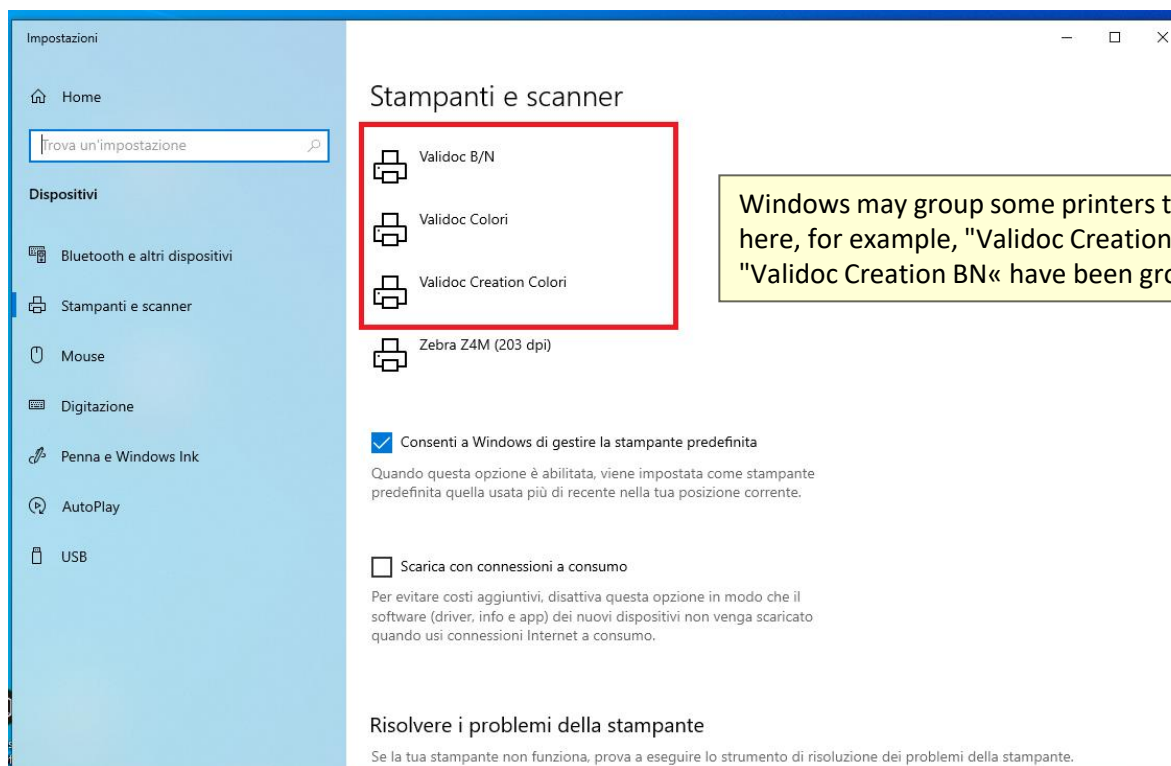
Impostazioni

Home

Trova un'impostazione

Dispositivi

Bluetooth e altri dispositivi

Stampanti e scanner

Mouse

Digitazione

Penna e Windows Ink

AutoPlay

USB

Stampanti e scanner

Validoc B/N

Validoc Colori

Validoc Creation Colori

Zebra Z4M (203 dpi)

Windows may group some printers t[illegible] here, for example, "Validoc Creation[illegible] "Validoc Creation BN« have been gro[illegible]

Consenti a Windows di gestire la stampante predefinita

Quando questa opzione è abilitata, viene impostata come stampante predefinita quella usata più di recente nella tua posizione corrente.

Scarica con connessioni a consumo

Per evitare costi aggiuntivi, disattiva questa opzione in modo che il software (driver, info e app) dei nuovi dispositivi non venga scaricato quando usi connessioni Internet a consumo.

Risolvere i problemi della stampante

Se la tua stampante non funziona, prova a eseguire lo strumento di risoluzione dei problemi della stampante.